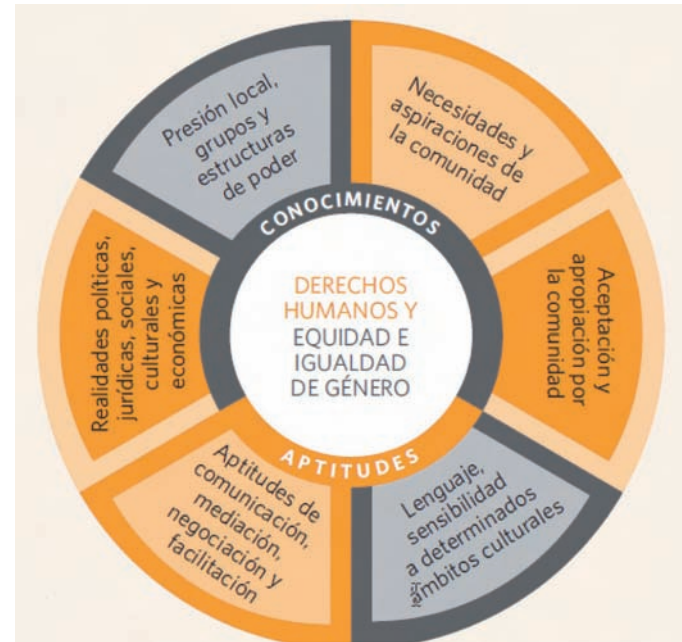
Presión local, grupos y estructuras de poder

Necesidades y aspiraciones de la comunidad

CONOCIMIENTOS

Realidades políticas, jurídicas, sociales, culturales y económicas

DERECHOS HUMANOS Y EQUIDAD E IGUALDAD DE GÉNERO

Aceptación y apropiación por la comunidad

APTITUDES

Aptitudes de comunicación, mediación, negociación y facilitación

Lenguaje, sensibilidad a determinados ámbitos culturales